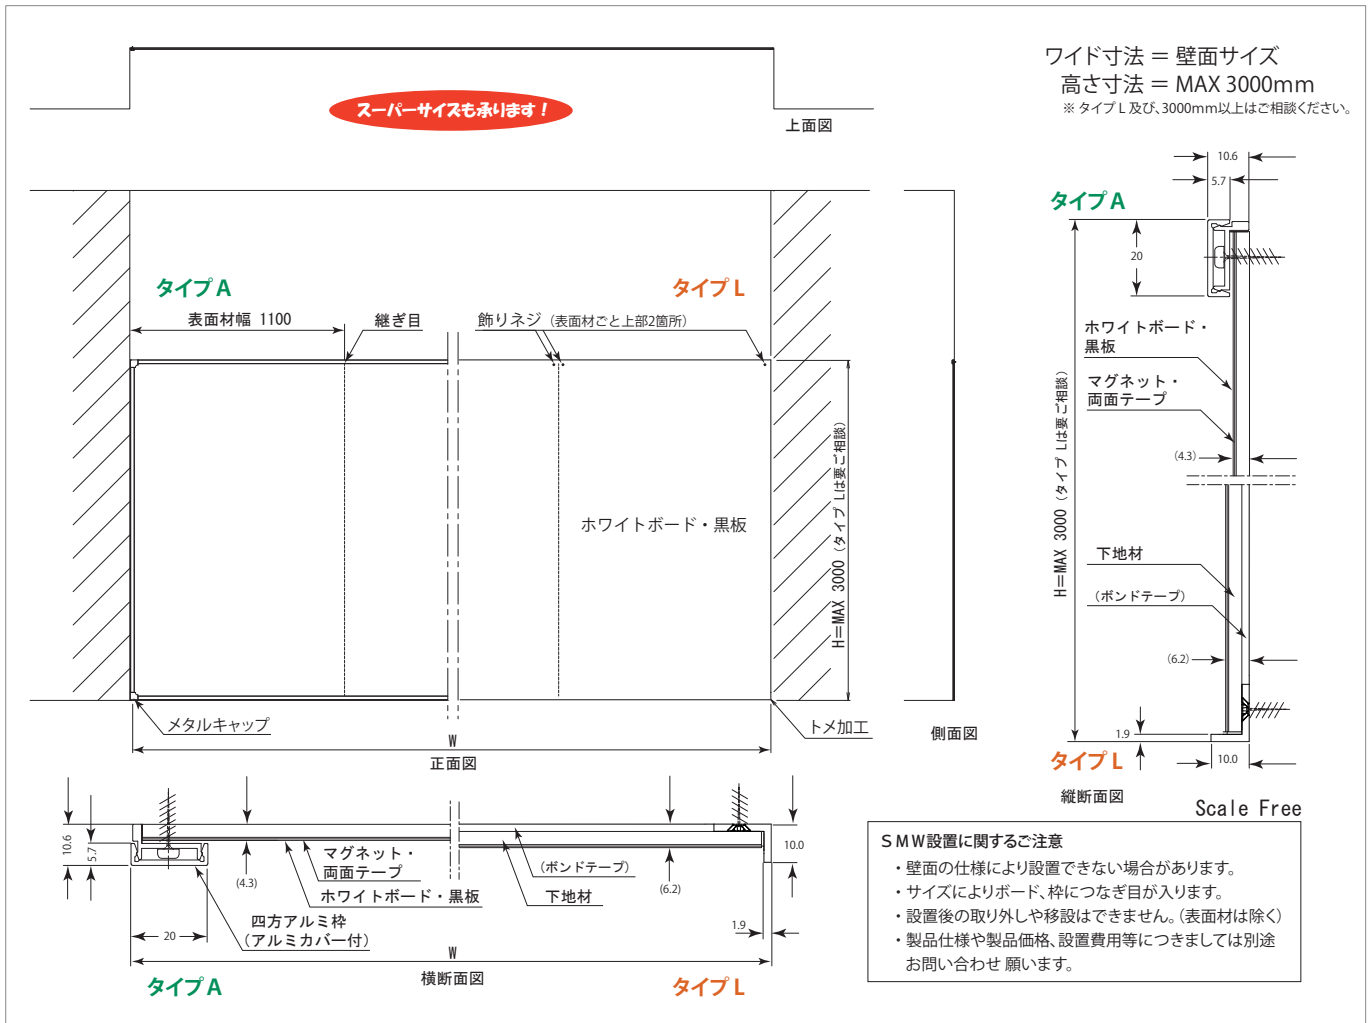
ワイド寸法 ＝ 壁面サイズ
高さ寸法 ＝ MAX 3000mm
※ タイプ L 及び、3000mm以上はご相談ください。

スーパーサイズも承ります！

上面図

タイプ A

タイプ L

表面材幅 1100

継ぎ目

飾りネジ（表面材ごと上部2箇所）

ホワイトボード・黒板

H＝MAX 3000（タイプ Lは要ご相談）

メタルキャップ

トメ加工

W

正面図

側面図

10.6
5.7

タイプ A

20

ホワイトボード・黒板

マグネット・両面テープ

(4.3)

H＝MAX 3000（タイプ Lは要ご相談）

下地材

（ボンドテープ）

(6.2)

1.9

10.0

タイプ L

縦断面図

Scale Free

10.6
5.7

(4.3)

マグネット・両面テープ

ホワイトボード・黒板

四方アルミ枠（アルミカバー付）

20

（ボンドテープ）

下地材

(6.2)

10.0

1.9

W

横断面図

タイプ A

タイプ L

SMW設置に関するご注意
・壁面の仕様により設置できない場合があります。
・サイズによりボード、枠につなぎ目が入ります。
・設置後の取り外しや移設はできません。（表面材は除く）
・製品仕様や製品価格、設置費用等につきましては別途お問い合わせ 願います。